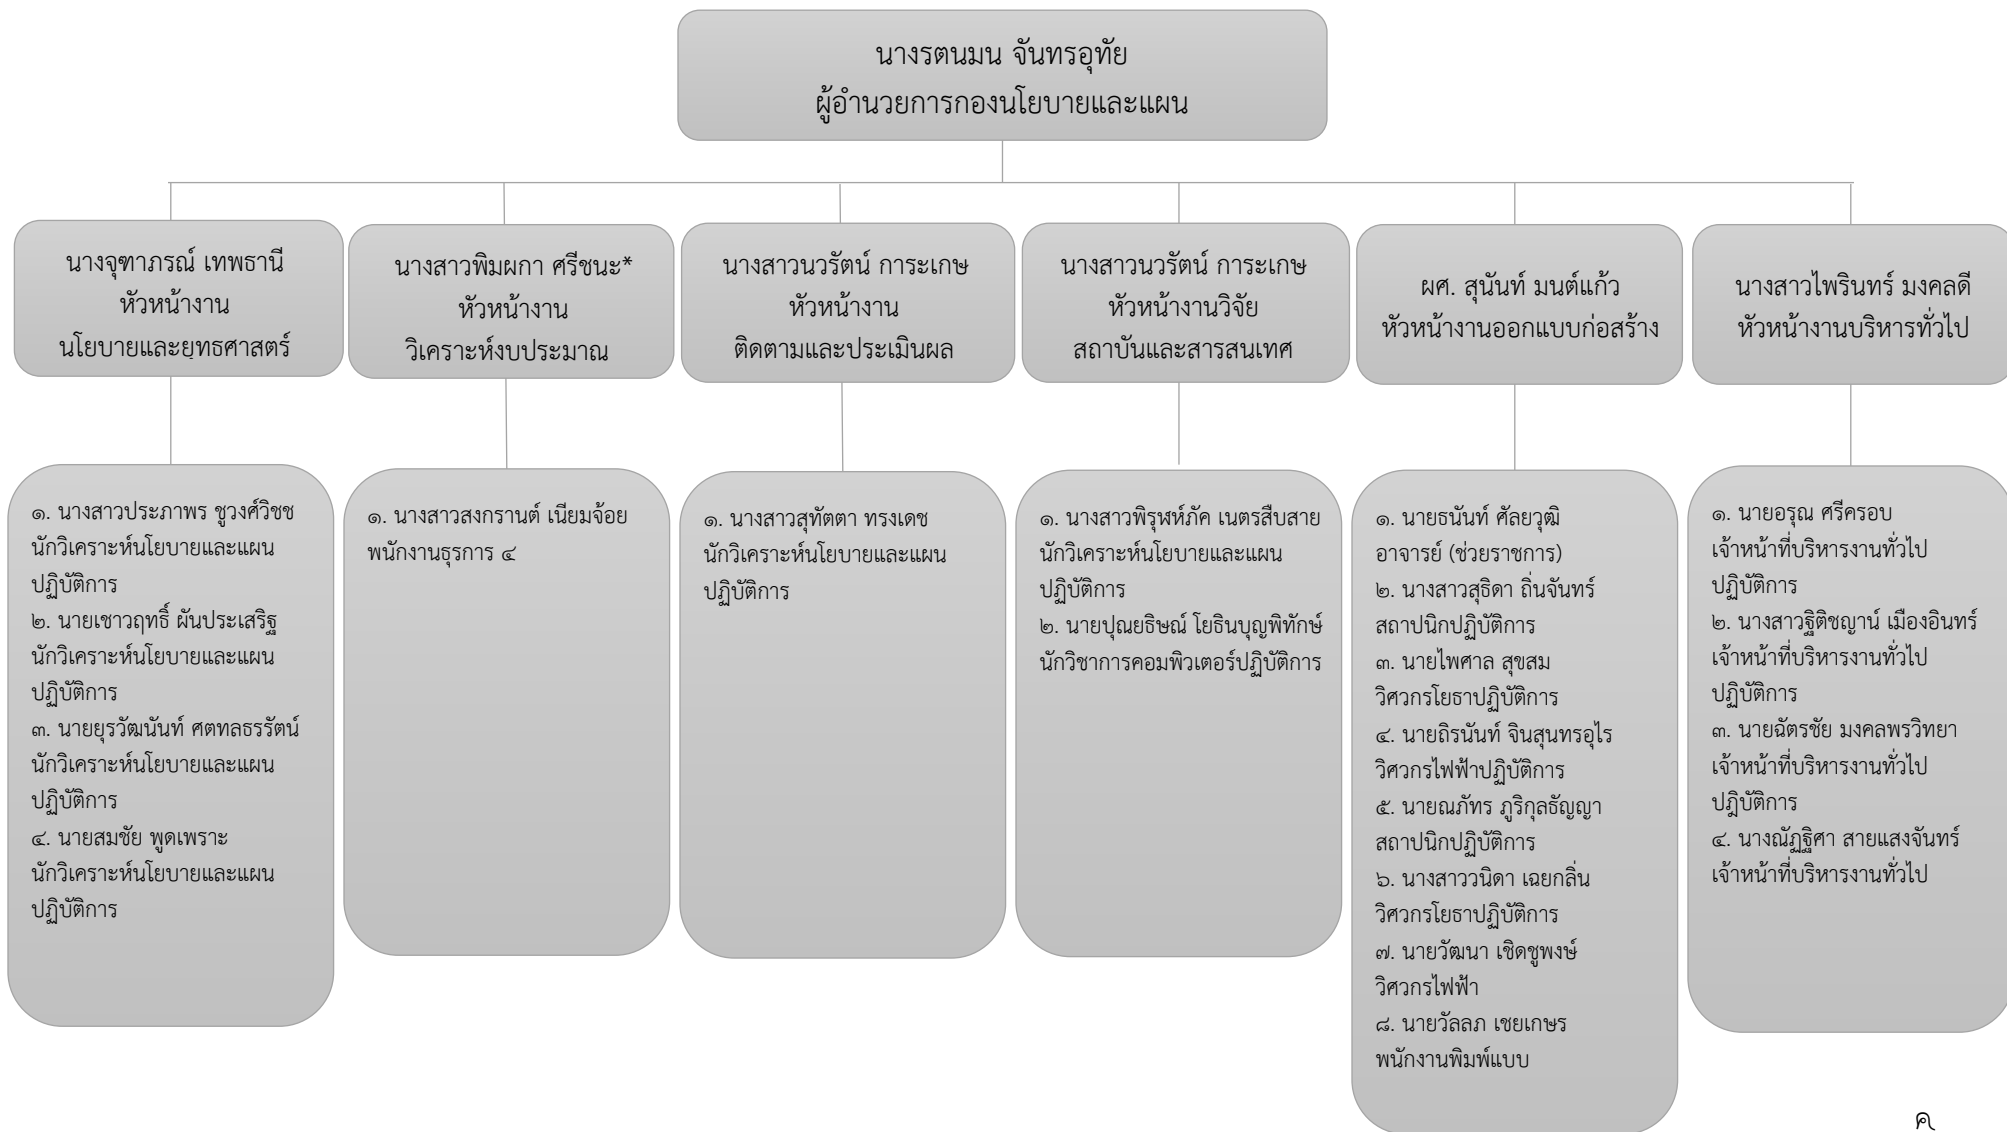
นางรตนมน จันทรอุทัย
ผู้อำนวยการกองนโยบายและแผน

นางจุฑาภรณ์ เทพธานี
หัวหน้างาน
นโยบายและยุทธศาสตร์

๑. นางสาวประภาพร ชูวงศ์วิชช นักวิเคราะห์นโยบายและแผนปฏิบัติการ
๒. นายเชาวฤทธิ์ ผันประเสริฐ นักวิเคราะห์นโยบายและแผนปฏิบัติการ
๓. นายยุรวัฒนันท์ ศตทลธรรัตน์ นักวิเคราะห์นโยบายและแผนปฏิบัติการ
๔. นายสมชัย พูดเพราะ นักวิเคราะห์นโยบายและแผนปฏิบัติการ

นางสาวพิมผกา ศรีชนะ*
หัวหน้างาน
วิเคราะห์งบประมาณ

๑. นางสาวสงกรานต์ เนียมจ้อย พนักงานธุรการ ๔

นางสาวนวรัตน์ การะเกษ
หัวหน้างาน
ติดตามและประเมินผล

๑. นางสาวสุทัตตา ทรงเดช นักวิเคราะห์นโยบายและแผนปฏิบัติการ

นางสาวนวรัตน์ การะเกษ
หัวหน้างานวิจัย
สถาบันและสารสนเทศ

๑. นางสาวพิรุฬห์ภัค เนตรสืบสาย นักวิเคราะห์นโยบายและแผนปฏิบัติการ
๒. นายปุณยธิษณ์ โยธินบุญพิทักษ์ นักวิชาการคอมพิวเตอร์ปฏิบัติการ

ผศ. สุนันท์ มนต์แก้ว
หัวหน้างานออกแบบก่อสร้าง

๑. นายธนันท์ ศัลยวุฒิ อาจารย์ (ช่วยราชการ)
๒. นางสาวสุธิดา ถิ่นจันทร์ สถาปนิกปฏิบัติการ
๓. นายไพศาล สุขสม วิศวกรโยธาปฏิบัติการ
๔. นายถิรนันท์ จินสุนทรอุไร วิศวกรไฟฟ้าปฏิบัติการ
๕. นายณภัทร ภูริกุลธัญญา สถาปนิกปฏิบัติการ
๖. นางสาววนิดา เฉยกลิ่น วิศวกรโยธาปฏิบัติการ
๗. นายวัฒนา เชิดชูพงษ์ วิศวกรไฟฟ้า
๘. นายวัลลภ เชยเกษร พนักงานพิมพ์แบบ

นางสาวไพรินทร์ มงคลดี
หัวหน้างานบริหารทั่วไป

๑. นายอรุณ ศรีครอบ เจ้าหน้าที่บริหารงานทั่วไปปฏิบัติการ
๒. นางสาวฐิติชญาน์ เมืองอินทร์ เจ้าหน้าที่บริหารงานทั่วไปปฏิบัติการ
๓. นายฉัตรชัย มงคลพรวิทยา เจ้าหน้าที่บริหารงานทั่วไปปฏิบัติการ
๔. นางณัฏฐิศา สายแสงจันทร์ เจ้าหน้าที่บริหารงานทั่วไป

ค